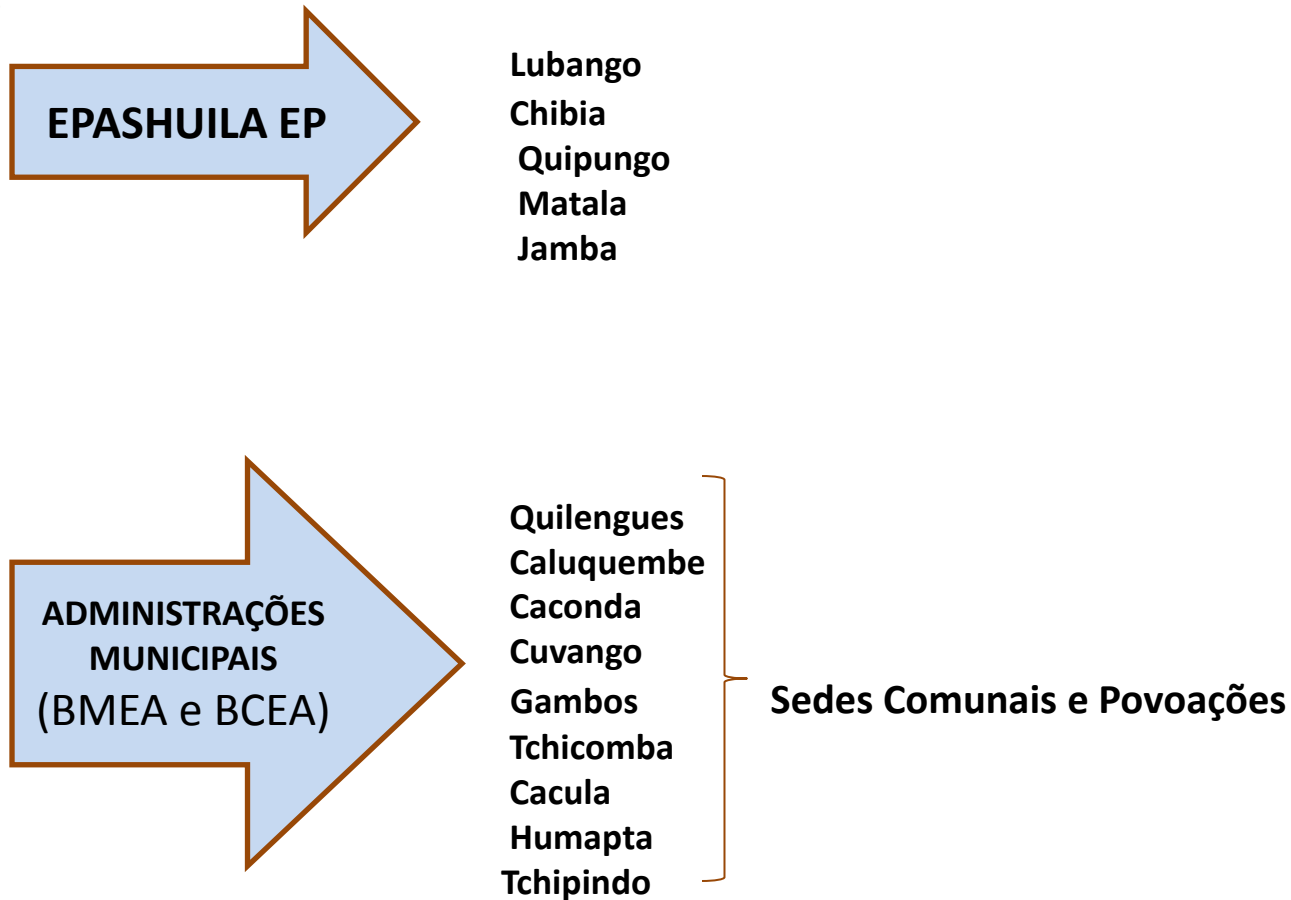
EPASHUILA EP

Lubango
Chibia
Quipungo
Matala
Jamba

ADMINISTRAÇÕES MUNICIPAIS
(BMEA e BCEA)

Quilengues
Caluquembe
Caconda
Cuvango
Gambos
Tchicomba
Cacula
Humapta
Tchipindo

Sedes Comunais e Povoações